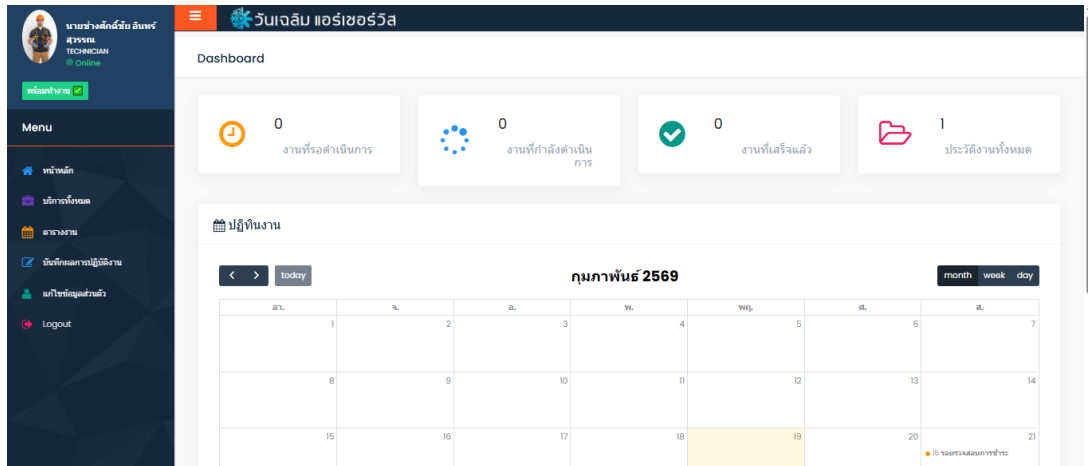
นายช่างศักดิ์ชัย อินทร์สุวรรณ
TECHNICIAN
Online

พร้อมทำงาน

Menu

หน้าหลัก
บริการทั้งหมด
ตารางงาน
บันทึกผลการปฏิบัติงาน
แก้ไขข้อมูลส่วนตัว
Logout

วันเฉลิม แอร์เซอร์วิส

Dashboard

0
งานที่รอดำเนินการ

0
งานที่กำลังดำเนินการ

0
งานที่เสร็จแล้ว

1
ประวัติงานทั้งหมด

ปฏิทินงาน

< > today

กุมภาพันธ์ 2569

month week day

| อา. | จ. | อ. | พ. | พฤ. | ศ. | ส. |
|---|---|---|---|---|---|---|
| 1 | 2 | 3 | 4 | 5 | 6 | 7 |
| 8 | 9 | 10 | 11 | 12 | 13 | 14 |
| 15 | 16 | 17 | 18 | 19 | 20 | 21 15 รอตรวจสอบการชำระ |